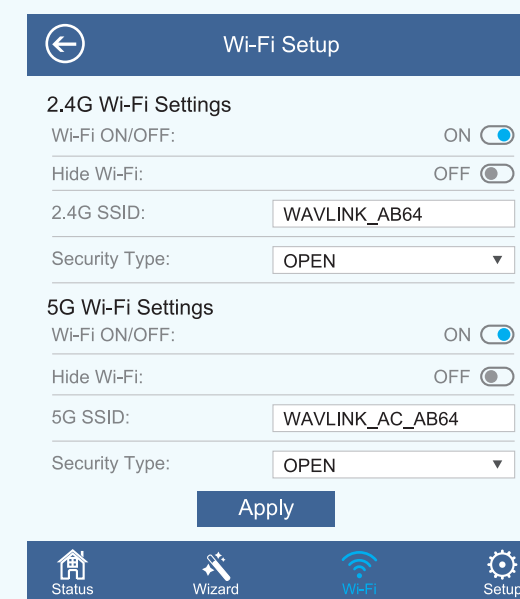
Wi-Fi Setup

2.4G Wi-Fi Settings

Wi-Fi ON/OFF: ON

Hide Wi-Fi: OFF

2.4G SSID: WAVLINK_AB64

Security Type: OPEN

5G Wi-Fi Settings

Wi-Fi ON/OFF: ON

Hide Wi-Fi: OFF

5G SSID: WAVLINK_AC_AB64

Security Type: OPEN

Apply

Status Wizard Wi-Fi Setup